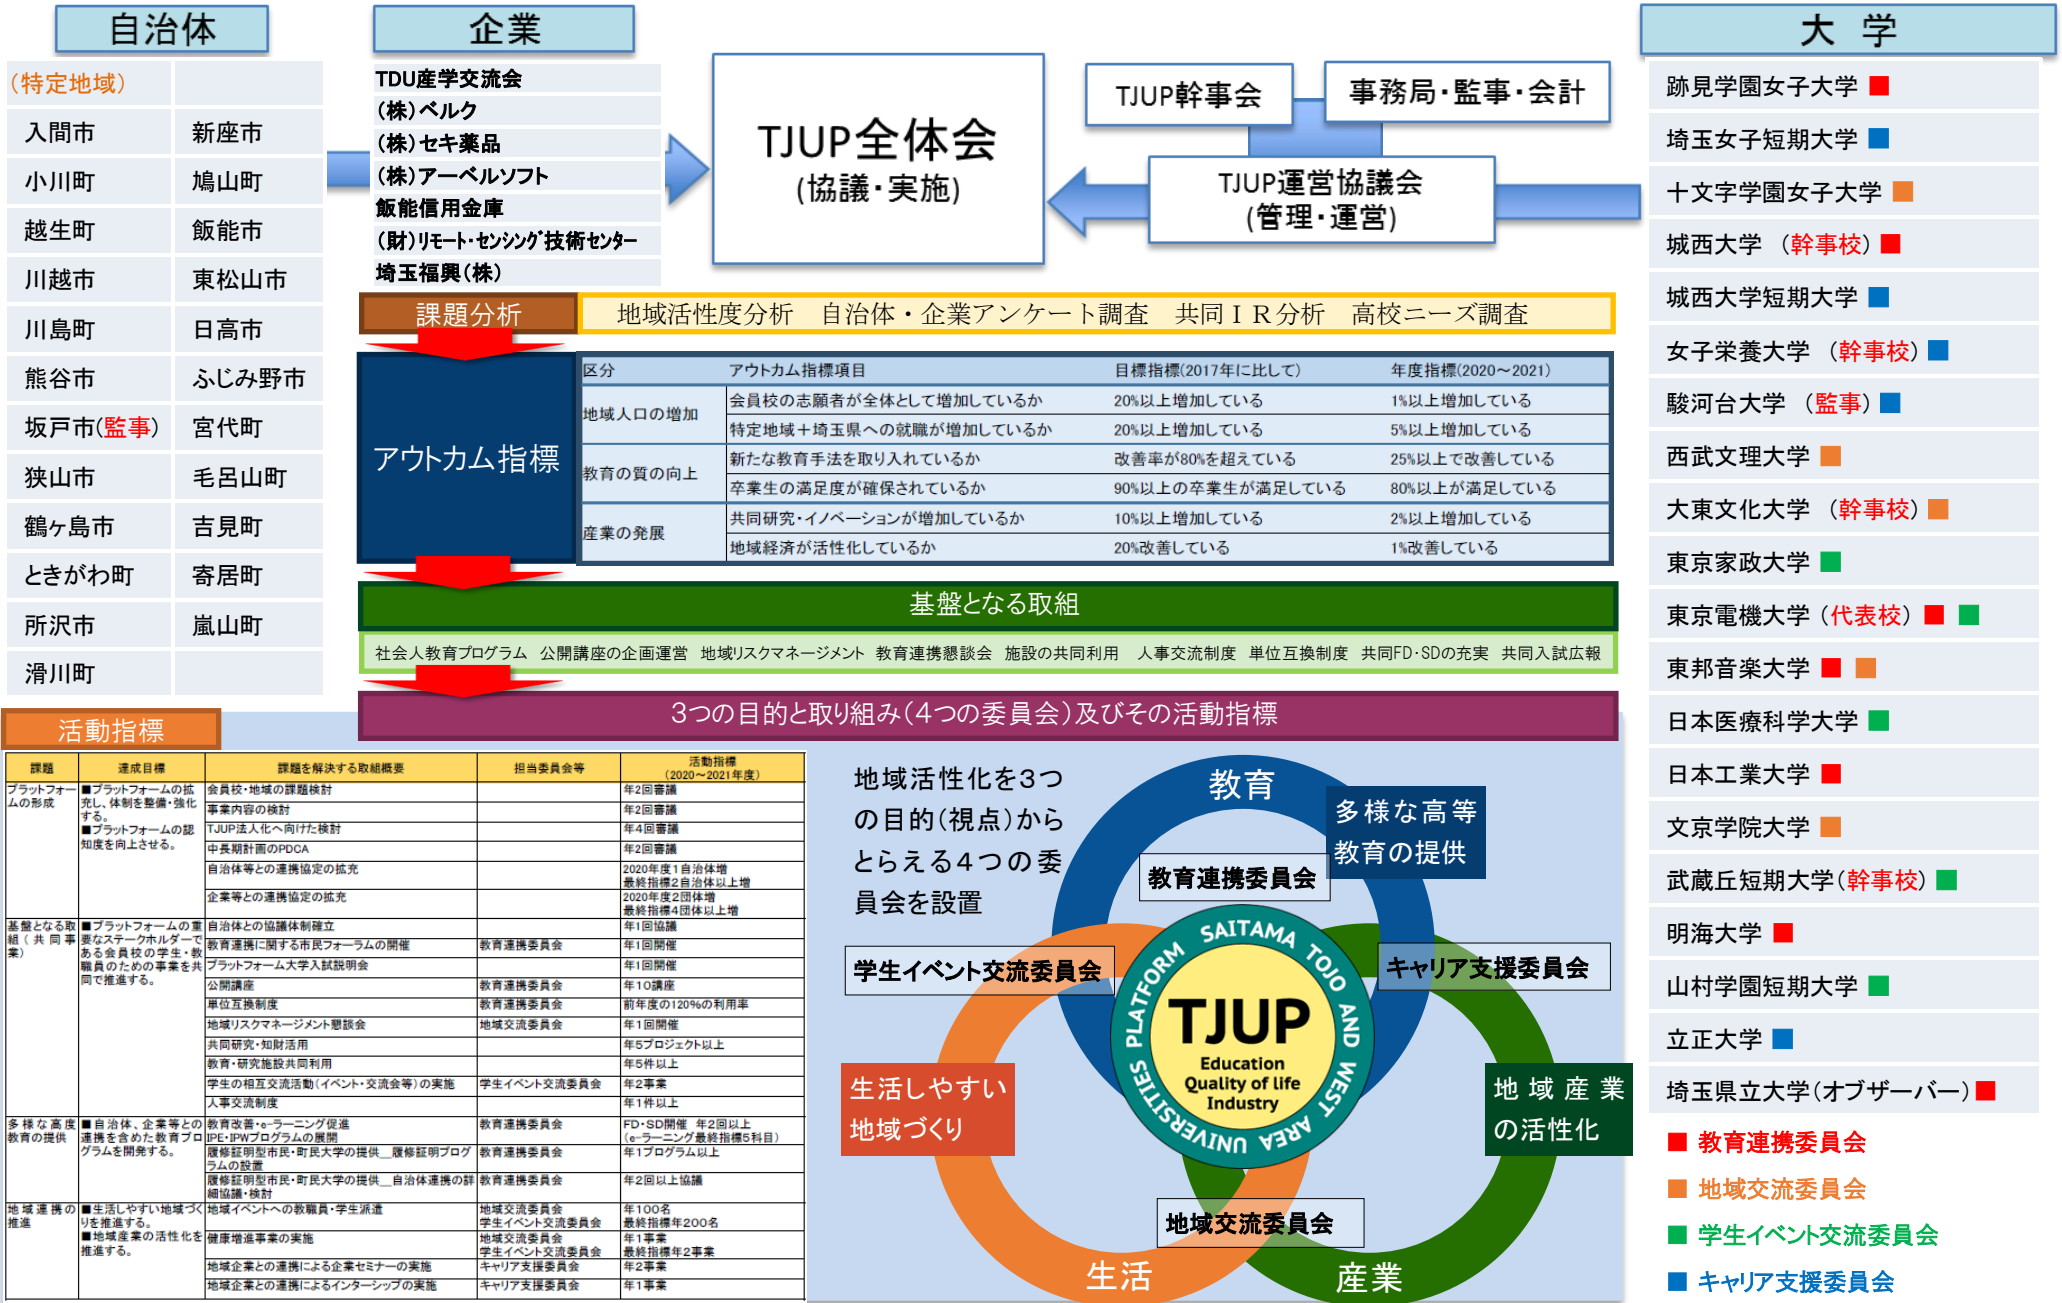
自治体

(特定地域)

| | |
|---|---|
| 入間市 | 新座市 |
| 小川町 | 鳩山町 |
| 越生町 | 飯能市 |
| 川越市 | 東松山市 |
| 川島町 | 日高市 |
| 熊谷市 | ふじみ野市 |
| 坂戸市(監事) | 宮代町 |
| 狭山市 | 毛呂山町 |
| 鶴ヶ島市 | 吉見町 |
| ときがわ町 | 寄居町 |
| 所沢市 | 嵐山町 |
| 滑川町 | |

企業

TDU産学交流会
(株)ベルク
(株)セキ薬品
(株)アーベルソフト
飯能信用金庫
(財)リモート・センシング技術センター
埼玉福興(株)

TJUP全体会
(協議・実施)

TJUP幹事会

事務局・監事・会計

TJUP運営協議会
(管理・運営)

大 学

跡見学園女子大学
埼玉女子短期大学
十文字学園女子大学
城西大学 (幹事校)
城西大学短期大学
女子栄養大学 (幹事校)
駿河台大学 (監事)
西武文理大学
大東文化大学 (幹事校)
東京家政大学
東京電機大学(代表校)
東邦音楽大学
日本医療科学大学
日本工業大学
文京学院大学
武蔵丘短期大学(幹事校)
明海大学
山村学園短期大学
立正大学
埼玉県立大学(オブザーバー)

■ 教育連携委員会
■ 地域交流委員会
■ 学生イベント交流委員会
■ キャリア支援委員会

課題分析

地域活性度分析 自治体・企業アンケート調査 共同ＩＲ分析 高校ニーズ調査

アウトカム指標

| 区分 | アウトカム指標項目 | 目標指標(2017年に比して) | 年度指標(2020～2021) |
|---|---|---|---|
| 地域人口の増加 | 会員校の志願者が全体として増加しているか | 20%以上増加している | 1%以上増加している |
| | 特定地域＋埼玉県への就職が増加しているか | 20%以上増加している | 5%以上増加している |
| 教育の質の向上 | 新たな教育手法を取り入れているか | 改善率が80%を超えている | 25%以上で改善している |
| | 卒業生の満足度が確保されているか | 90%以上の卒業生が満足している | 80%以上が満足している |
| 産業の発展 | 共同研究・イノベーションが増加しているか | 10%以上増加している | 2%以上増加している |
| | 地域経済が活性化しているか | 20%改善している | 1%改善している |

基盤となる取組

社会人教育プログラム 公開講座の企画運営 地域リスクマネージメント 教育連携懇談会 施設の共同利用 人事交流制度 単位互換制度 共同FD・SDの充実 共同入試広報

3つの目的と取り組み(4つの委員会)及びその活動指標

活動指標

| 課題 | 達成目標 | 課題を解決する取組概要 | 担当委員会等 | 活動指標(2020～2021年度) |
|---|---|---|---|---|
| プラットフォームの形成 | ■プラットフォームの拡充し、体制を整備・強化する。■プラットフォームの認知度を向上させる。 | 会員校・地域の課題検討 | | 年2回審議 |
| | | 事業内容の検討 | | 年2回審議 |
| | | TJUP法人化へ向けた検討 | | 年4回審議 |
| | | 中長期計画のPDCA | | 年2回審議 |
| | | 自治体等との連携協定の拡充 | | 2020年度1自治体増 最終指標2自治体以上増 |
| | | 企業等との連携協定の拡充 | | 2020年度2団体増 最終指標4団体以上増 |
| 基盤となる取組(共同事業) | ■プラットフォームの重要なステークホルダーである会員校の学生・教職員のための事業を共同で推進する。 | 自治体との協議体制確立 | | 年1回協議 |
| | | 教育連携に関する市民フォーラムの開催 | 教育連携委員会 | 年1回開催 |
| | | プラットフォーム大学入試説明会 | | 年1回開催 |
| | | 公開講座 | 教育連携委員会 | 年10講座 |
| | | 単位互換制度 | 教育連携委員会 | 前年度の120%の利用率 |
| | | 地域リスクマネージメント懇談会 | 地域交流委員会 | 年1回開催 |
| | | 共同研究・知財活用 | | 年5プロジェクト以上 |
| | | 教育・研究施設共同利用 | | 年5件以上 |
| | | 学生の相互交流活動(イベント・交流会等)の実施 | 学生イベント交流委員会 | 年2事業 |
| | | 人事交流制度 | | 年1件以上 |
| 多様な高度教育の提供 | ■自治体、企業等との連携を含めた教育プログラムを開発する。 | 教育改善・e-ラーニング促進 IPE・IPWプログラムの展開 | 教育連携委員会 | FD・SD開催 年2回以上(e-ラーニング最終指標5科目) |
| | | 履修証明型市民・町民大学の提供＿履修証明プログラムの設置 | 教育連携委員会 | 年1プログラム以上 |
| | | 履修証明型市民・町民大学の提供＿自治体連携の詳細協議・検討 | 教育連携委員会 | 年2回以上協議 |
| 地域連携の推進 | ■生活しやすい地域づくりを推進する。■地域産業の活性化を推進する。 | 地域イベントへの教職員・学生派遣 | 地域交流委員会 学生イベント交流委員会 | 年100名 最終指標年200名 |
| | | 健康増進事業の実施 | 地域交流委員会 学生イベント交流委員会 | 年1事業 最終指標年2事業 |
| | | 地域企業との連携による企業セミナーの実施 | キャリア支援委員会 | 年2事業 |
| | | 地域企業との連携によるインターンシップの実施 | キャリア支援委員会 | 年1事業 |

地域活性化を3つの目的(視点)からとらえる4つの委員会を設置

教育

多様な高等教育の提供

教育連携委員会

学生イベント交流委員会

キャリア支援委員会

SAITAMA TOJO AND WEST AREA UNIVERSITIES PLATFORM

TJUP
Education
Quality of life
Industry

生活しやすい地域づくり

地域産業の活性化

地域交流委員会

生活

産業